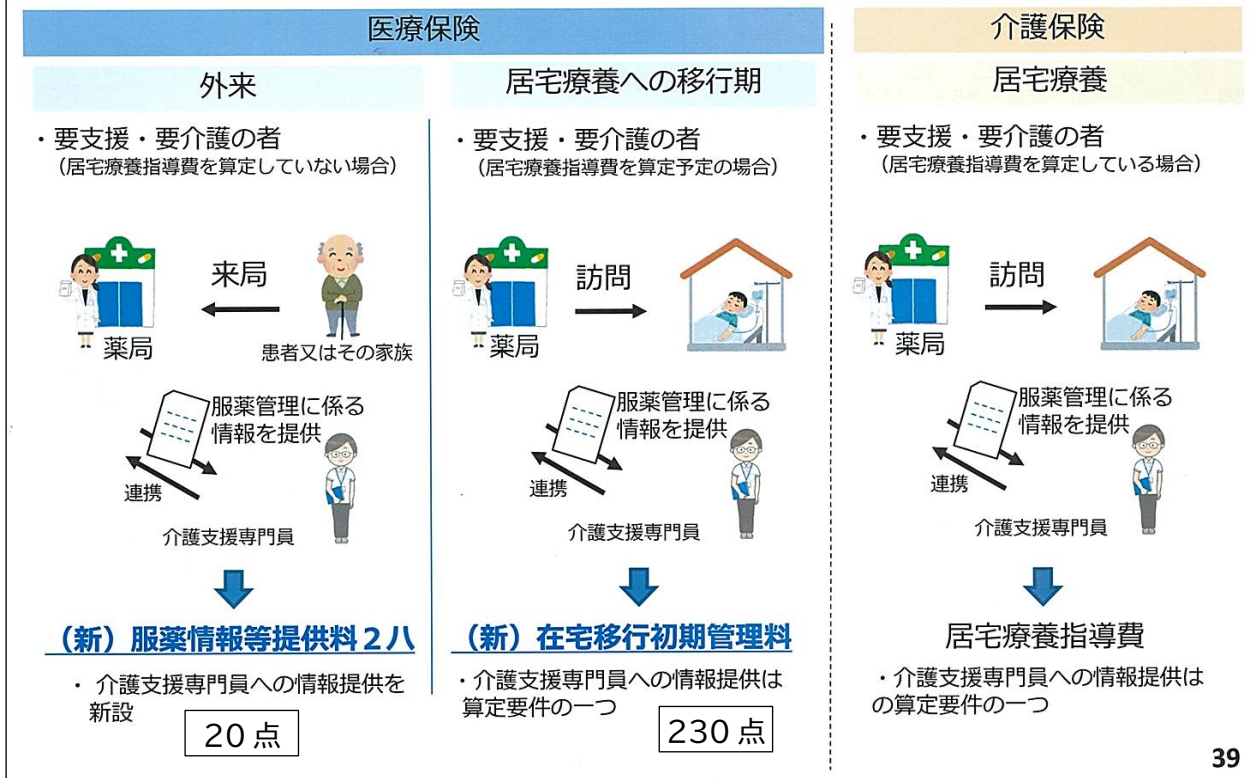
医療保険

外来

・要支援・要介護の者
（居宅療養指導費を算定していない場合）

来局

薬局

患者又はその家族

服薬管理に係る情報を提供

連携

介護支援専門員

（新）服薬情報等提供料２ハ

・介護支援専門員への情報提供を新設

20点

居宅療養への移行期

・要支援・要介護の者
（居宅療養指導費を算定予定の場合）

訪問

薬局

服薬管理に係る情報を提供

連携

介護支援専門員

（新）在宅移行初期管理料

・介護支援専門員への情報提供は算定要件の一つ

230点

介護保険

居宅療養

・要支援・要介護の者
（居宅療養指導費を算定している場合）

訪問

薬局

服薬管理に係る情報を提供

連携

介護支援専門員

居宅療養指導費

・介護支援専門員への情報提供はの算定要件の一つ

39